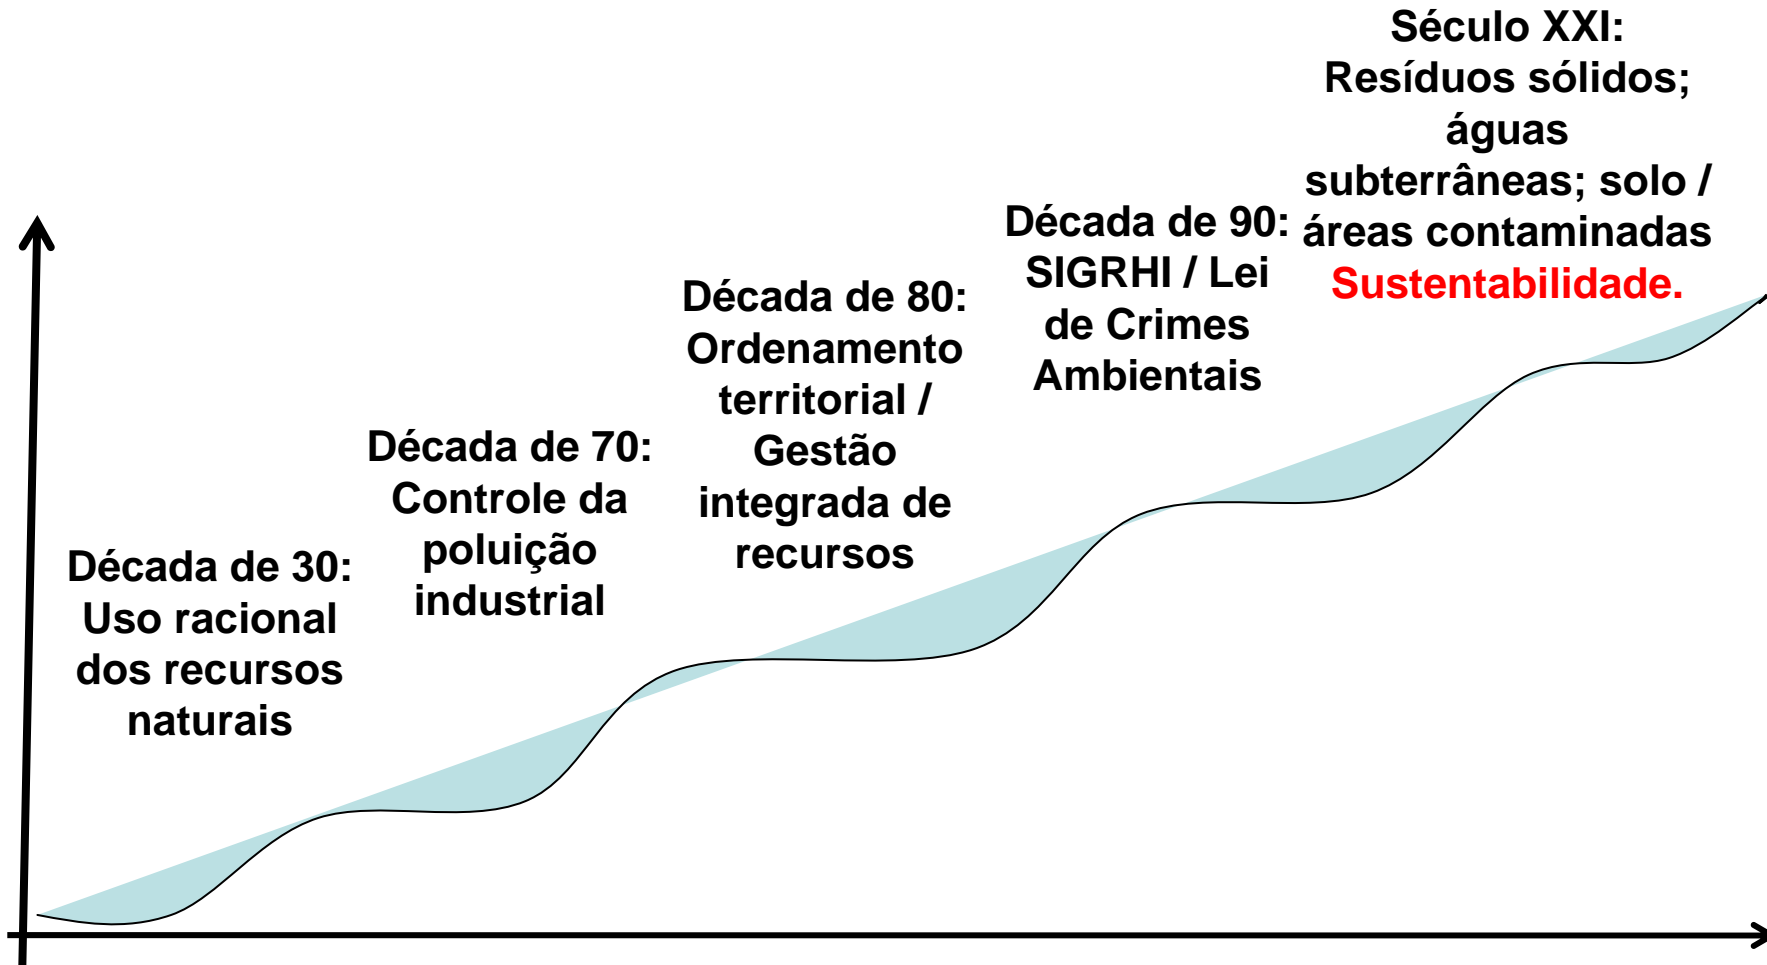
Século XXI: Resíduos sólidos; águas subterrâneas; solo / áreas contaminadas Sustentabilidade.

Década de 90: SIGRHI / Lei de Crimes Ambientais

Década de 80: Ordenamento territorial / Gestão integrada de recursos

Década de 70: Controle da poluição industrial

Década de 30: Uso racional dos recursos naturais